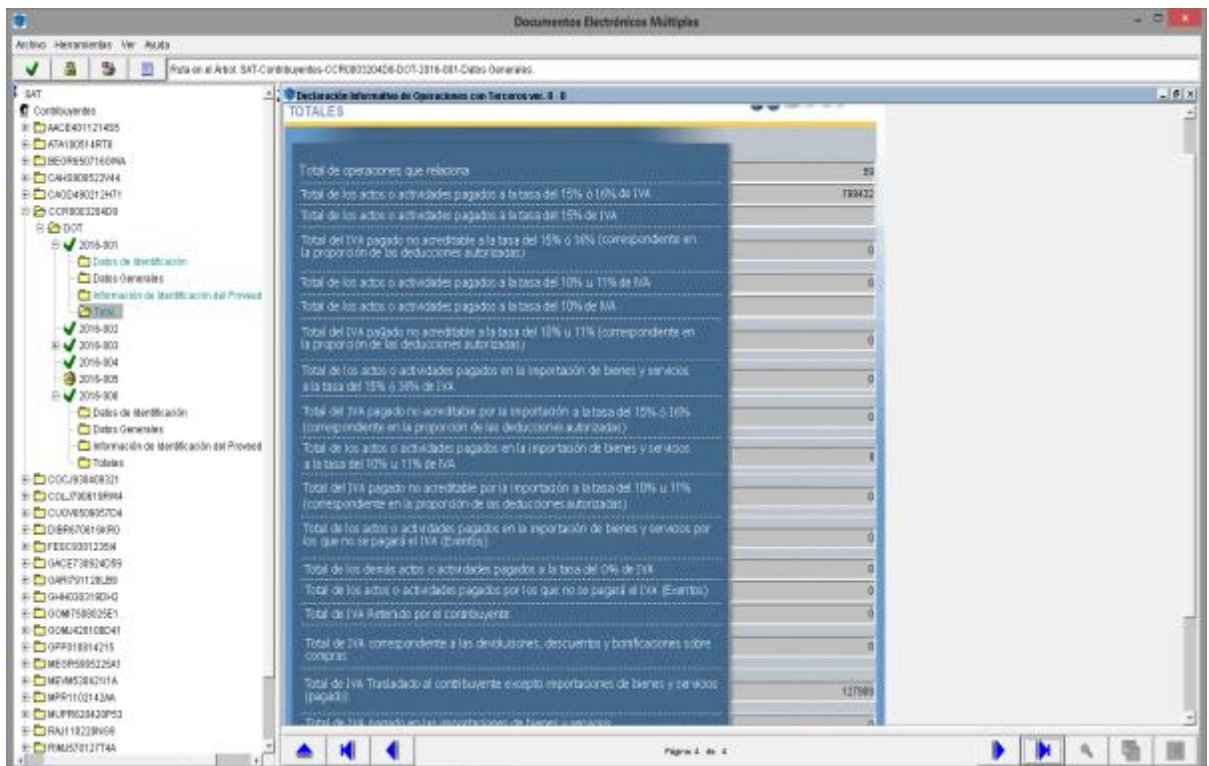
Documentos Electrónicos Múltiples

Archivo Herramientas Ver Ayuda

Ruta en el Árbol: SAT-Contribuyentes-CCR0803204D8-DOT-2016-001-Datos Generales.

SAT
Contribuyentes
AACE401121495
ATA1005148T8
BEOR6507160WA
CAHS808522V44
CAOD490212H71
CCR0803204D8
DOT
2016-001
Datos de Identificación
Datos Generales
Información de Identificación del Proveed
Totales
2016-002
2016-003
2016-004
2016-005
2016-006
Datos de Identificación
Datos Generales
Información de Identificación del Proveed
Totales
COCJ938408321
COLJ700615R94
CUOV6509057D4
DIBR670619KR0
FESC0301235I4
GACE730924D59
GARI701128JB0
GHH030319DH2
GOM7508025E1
GOMJ42810BD41
GPP0108I4215
MEOR5805225A1
MEVM53062I11A
MPR1102143AA
MUPR6204 20P53
RAJ1182298G08
RMU570127T4A

Declaración Informativa de Operaciones con Terceros ver. 8 - 0

TOTALES

| | |
|---|---|
| Total de operaciones que relaciona | 59 |
| Total de los actos o actividades pagados a la tasa del 15% ó 16% de IVA | 789432 |
| Total de los actos o actividades pagados a la tasa del 15% de IVA | |
| Total del IVA pagado no acreditable a la tasa del 15% ó 16% (correspondiente en la proporción de las deducciones autorizadas) | 0 |
| Total de los actos o actividades pagados a la tasa del 10% u 11% de IVA | 0 |
| Total de los actos o actividades pagados a la tasa del 10% de IVA | |
| Total del IVA pagado no acreditable a la tasa del 10% u 11% (correspondiente en la proporción de las deducciones autorizadas) | 0 |
| Total de los actos o actividades pagados en la importación de bienes y servicios a la tasa del 15% ó 16% de IVA | 0 |
| Total del IVA pagado no acreditable por la importación a la tasa del 15% ó 16% (correspondiente en la proporción de las deducciones autorizadas) | 0 |
| Total de los actos o actividades pagados en la importación de bienes y servicios a la tasa del 10% u 11% de IVA | 0 |
| Total del IVA pagado no acreditable por la importación a la tasa del 10% u 11% (correspondiente en la proporción de las deducciones autorizadas) | 0 |
| Total de los actos o actividades pagados en la importación de bienes y servicios por los que no se pagará el IVA (Exentos) | 0 |
| Total de los demás actos o actividades pagados a la tasa del 0% de IVA | 0 |
| Total de los actos o actividades pagados por los que no se pagará el IVA (Exentos) | 0 |
| Total de IVA Retenido por el contribuyente | 0 |
| Total de IVA correspondiente a las devoluciones, descuentos y bonificaciones sobre compras | 0 |
| Total de IVA Trasladado al contribuyente excepto importaciones de bienes y servicios (pagado) | 127989 |
| Total de IVA pagado en las importaciones de bienes y servicios | 0 |

Página 4 de 4